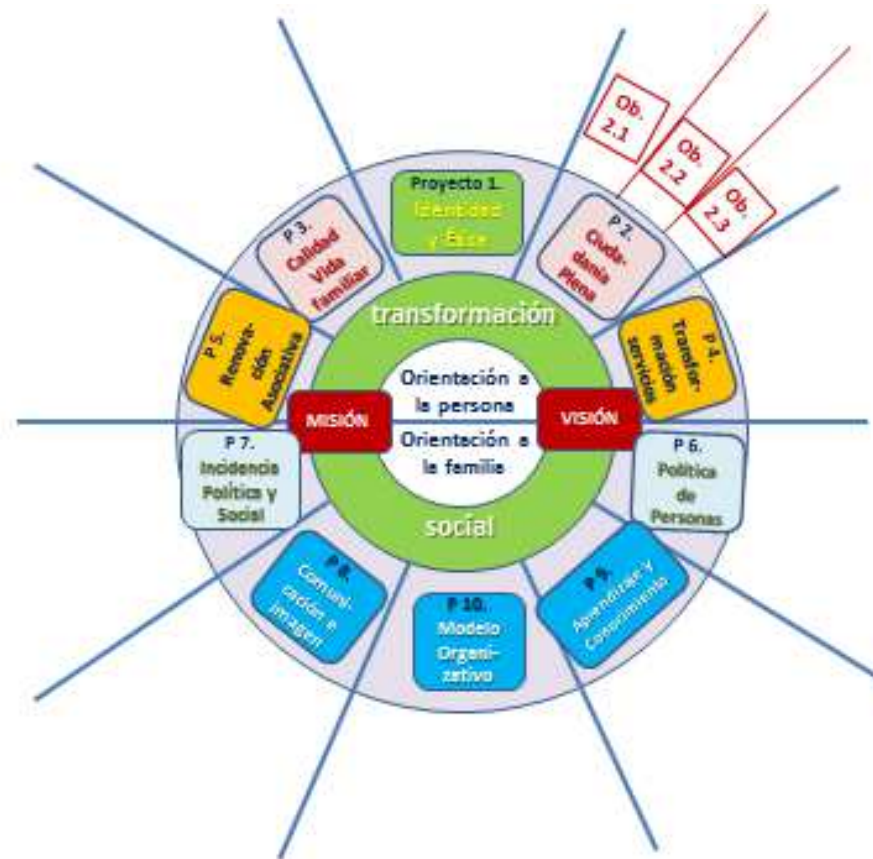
Ob. 2.1

Ob. 2.2

Ob. 2.3

Proyecto 1. Identidad y Ética

P 3. Calidad Vida familiar

P 2. Ciudadanía plena

P 5. Renovación Asociativa

transformación

P 4. Transformación servicios

Orientación a la persona

MISIÓN

VISIÓN

Orientación a la familia

P 7. Incidencia Política y Social

P 6. Política de Personas

social

P 8. Comunicación e imagen

P 10. Modelo Organizativo

P 9. Aprendizaje y Conocimiento